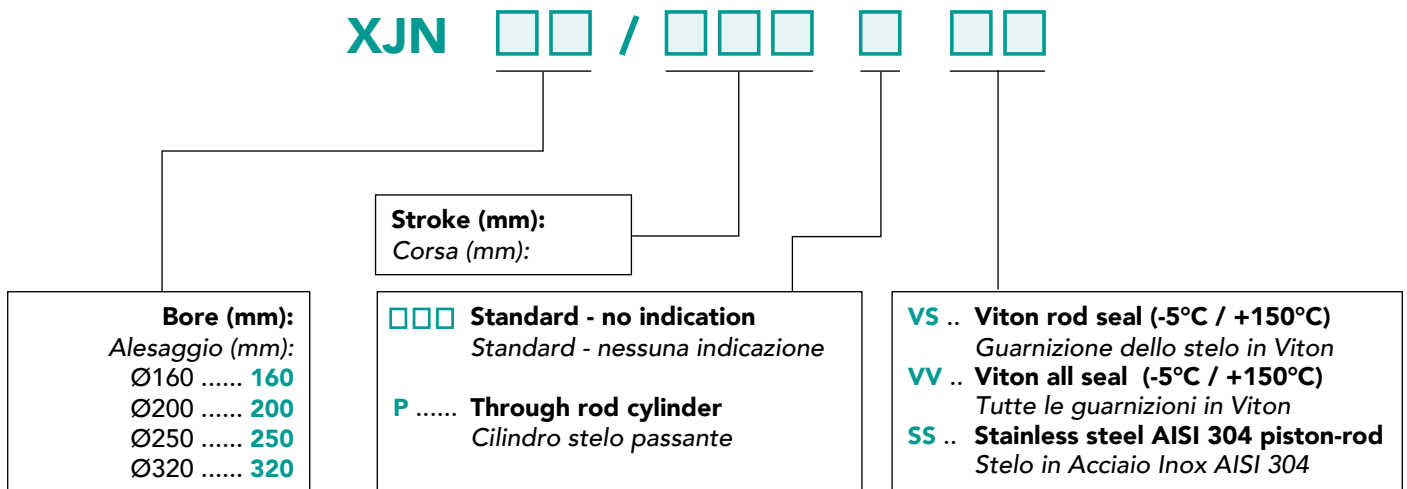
XJN □□ / □□□ □ □□

Stroke (mm):
Corsa (mm):

Bore (mm):
Alesaggio (mm):
Ø160 ...... 160
Ø200 ...... 200
Ø250 ...... 250
Ø320 ...... 320

□□□ Standard - no indication
Standard - nessuna indicazione

P ...... Through rod cylinder
Cilindro stelo passante

VS .. Viton rod seal (-5°C / +150°C)
Guarnizione dello stelo in Viton
VV .. Viton all seal (-5°C / +150°C)
Tutte le guarnizioni in Viton
SS .. Stainless steel AISI 304 piston-rod
Stelo in Acciaio Inox AISI 304